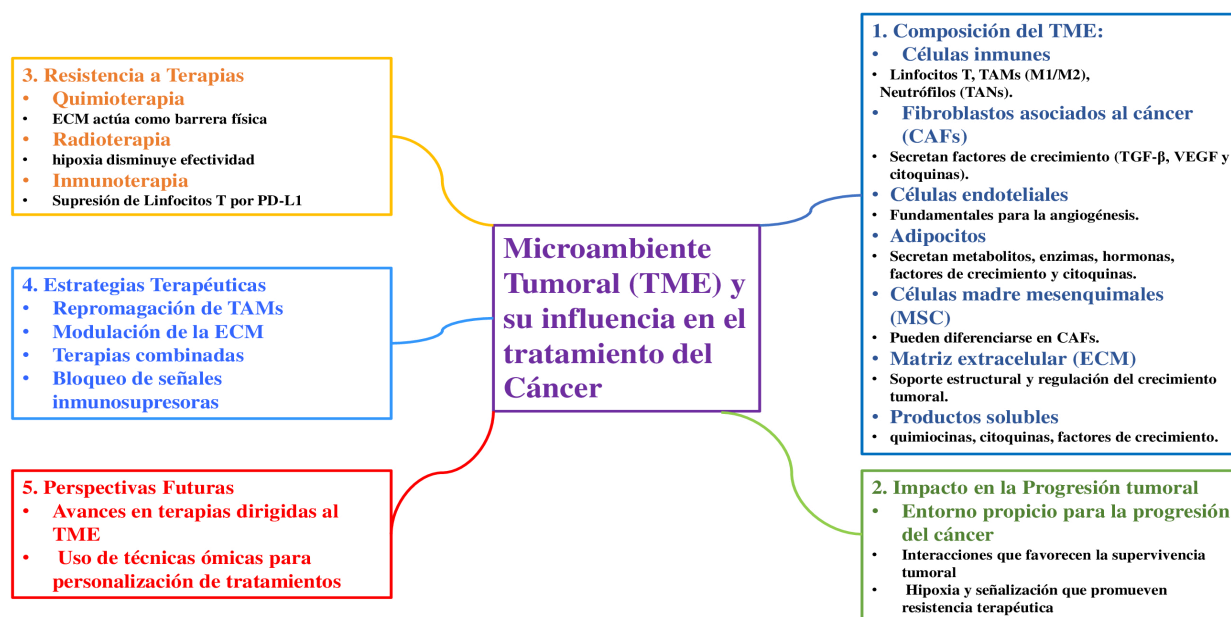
3. Resistencia a Terapias
• Quimioterapia
• ECM actúa como barrera física
• Radioterapia
• hipoxia disminuye efectividad
• Inmunoterapia
• Supresión de Linfocitos T por PD-L1

4. Estrategias Terapéuticas
• Repromagación de TAMs
• Modulación de la ECM
• Terapias combinadas
• Bloqueo de señales inmunosupresoras

5. Perspectivas Futuras
• Avances en terapias dirigidas al TME
• Uso de técnicas ómicas para personalización de tratamientos

Microambiente Tumoral (TME) y su influencia en el tratamiento del Cáncer

1. Composición del TME:
• Células inmunes
• Linfocitos T, TAMs (M1/M2), Neutrófilos (TANs).
• Fibroblastos asociados al cáncer (CAFs)
• Secretan factores de crecimiento (TGF-β, VEGF y citoquinas).
• Células endoteliales
• Fundamentales para la angiogénesis.
• Adipocitos
• Secretan metabolitos, enzimas, hormonas, factores de crecimiento y citoquinas.
• Células madre mesenquimales (MSC)
• Pueden diferenciarse en CAFs.
• Matriz extracelular (ECM)
• Soporte estructural y regulación del crecimiento tumoral.
• Productos solubles
• quimiocinas, citoquinas, factores de crecimiento.

2. Impacto en la Progresión tumoral
• Entorno propicio para la progresión del cáncer
• Interacciones que favorecen la supervivencia tumoral
• Hipoxia y señalización que promueven resistencia terapéutica